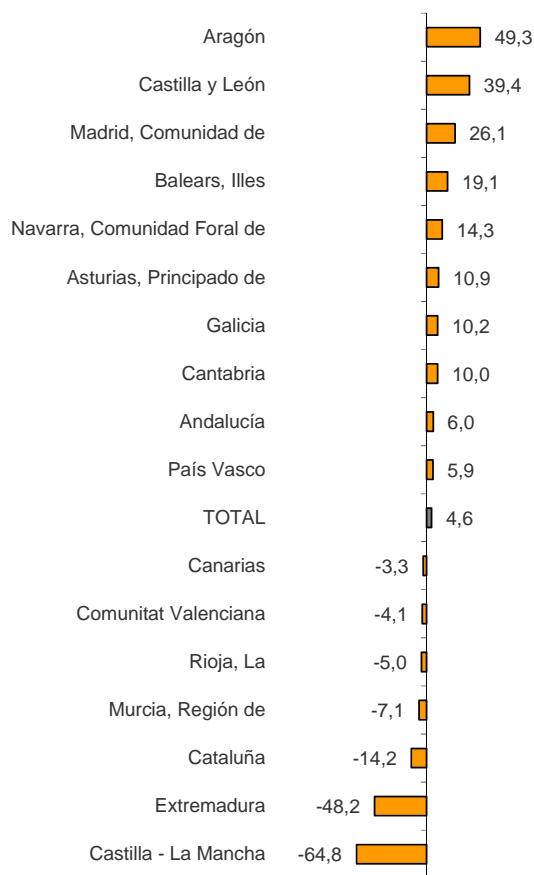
| | |
|---|---|
| Aragón | 49,3 |
| Castilla y León | 39,4 |
| Madrid, Comunidad de | 26,1 |
| Balears, Illes | 19,1 |
| Navarra, Comunidad Foral de | 14,3 |
| Asturias, Principado de | 10,9 |
| Galicia | 10,2 |
| Cantabria | 10,0 |
| Andalucía | 6,0 |
| País Vasco | 5,9 |
| TOTAL | 4,6 |
| Canarias | -3,3 |
| Comunitat Valenciana | -4,1 |
| Rioja, La | -5,0 |
| Murcia, Región de | -7,1 |
| Cataluña | -14,2 |
| Extremadura | -48,2 |
| Castilla - La Mancha | -64,8 |